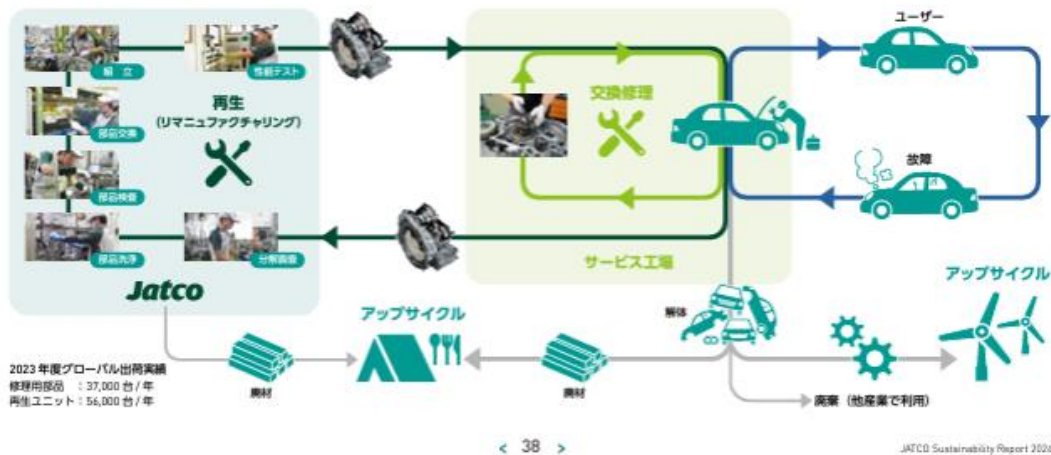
組立

性能テスト

部品交換

部品検査

部品洗浄

分解洗浄

再生
(リマニュファクチャリング)

Jatco

交換修理

サービス工場

ユーザー

故障

解体

アップサイクル

アップサイクル

廃材

廃材

廃棄(他産業で利用)

2023年度グローバル出荷実績
修理用部品 : 37,000台/年
再生ユニット : 56,000台/年

< 38 >

JATCO Sustainability Report 2024